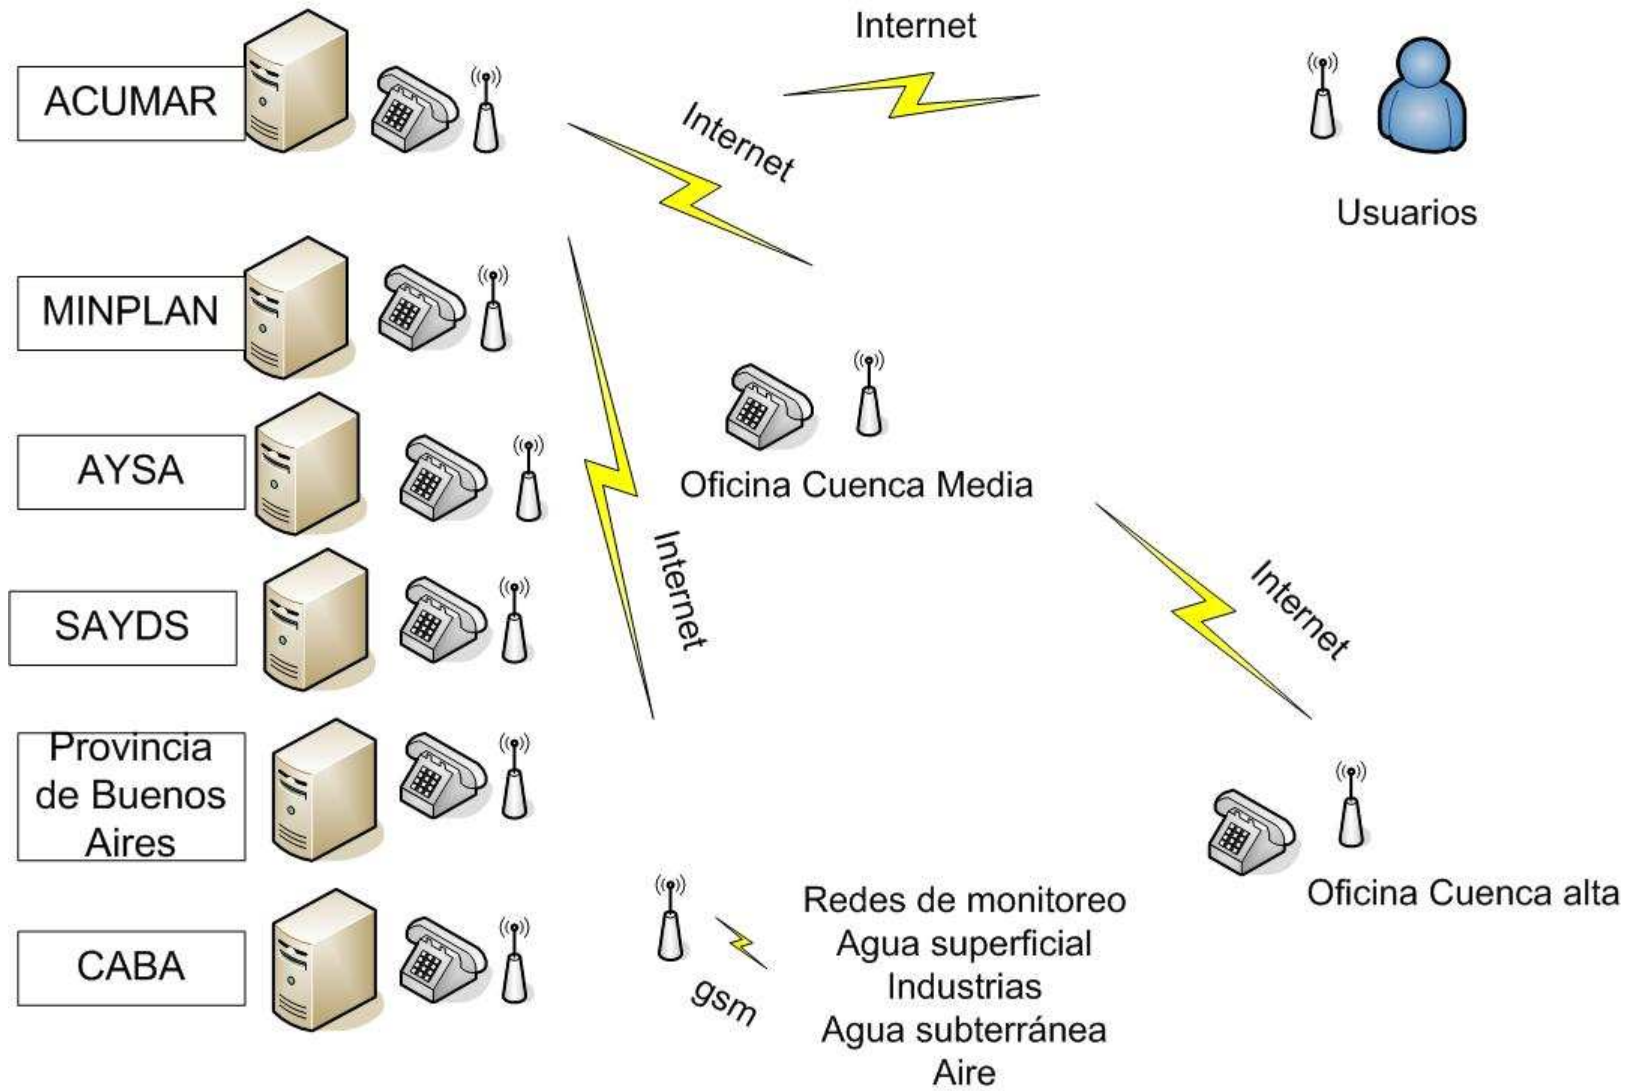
Internet

ACUMAR

Internet

Usuarios

MINPLAN

AYSA

Oficina Cuenca Media

SAYDS

Internet

Internet

Provincia de Buenos Aires

Oficina Cuenca alta

CABA

gsm

Redes de monitoreo
Agua superficial
Industrias
Agua subterránea
Aire